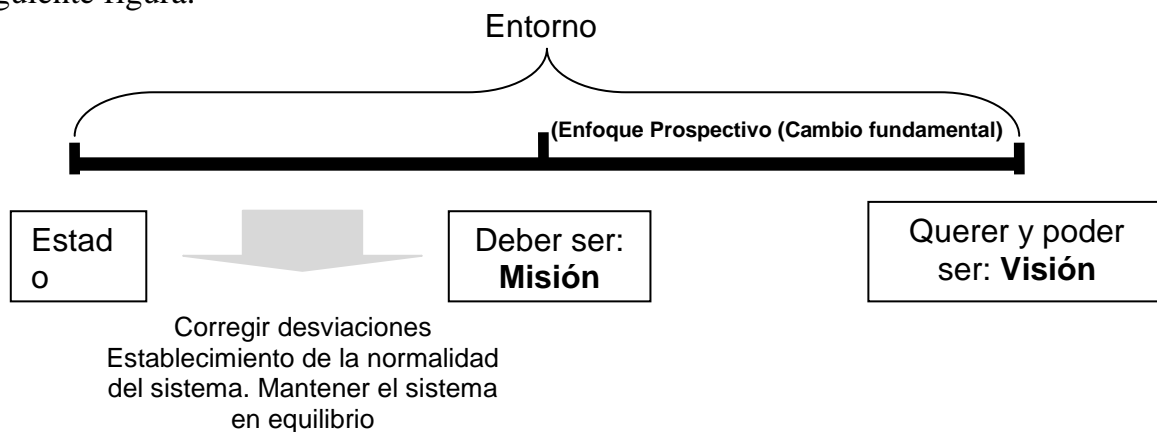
siguiente figura:

Entorno

(Enfoque Prospectivo (Cambio fundamental)

Estad
o

Deber ser: **Misión**

Querer y poder ser: **Visión**

Corregir desviaciones Establecimiento de la normalidad del sistema. Mantener el sistema en equilibrio